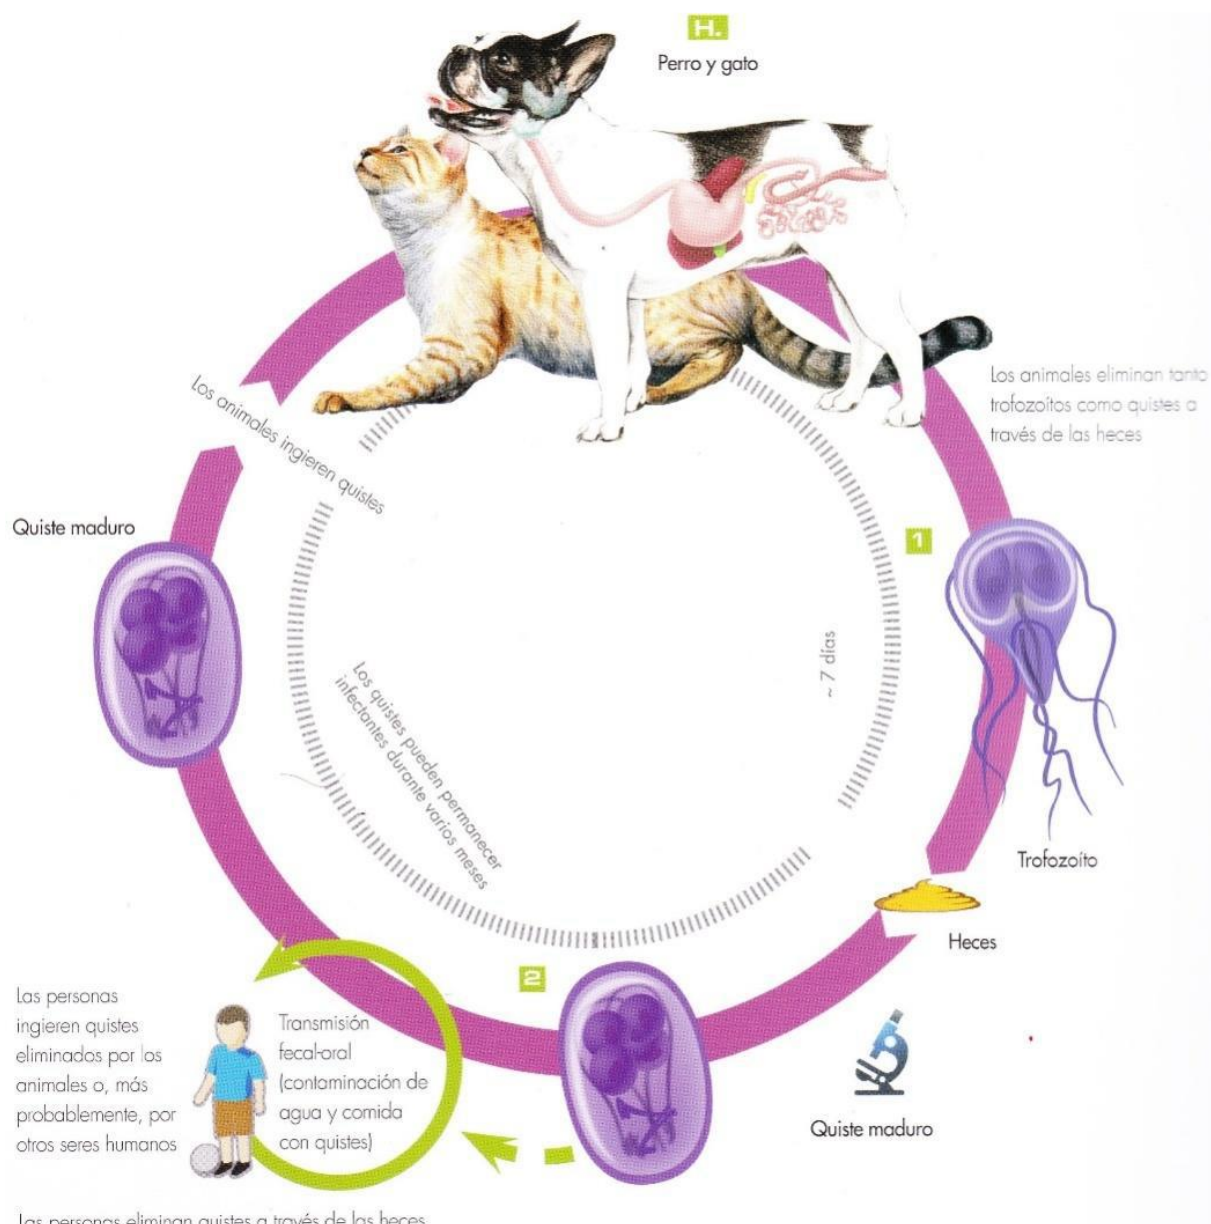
H.
Perro y gato

Los animales eliminan tanto trofozoítos como quistes a través de las heces

Los animales ingieren quistes

Quiste maduro

1

~ 7 días

Los quistes pueden permanecer infectantes durante varios meses

Trofozoíto

Heces

2

Las personas ingieren quistes eliminados por los animales o, más probablemente, por otros seres humanos

Transmisión fecal-oral (contaminación de agua y comida con quistes)

Quiste maduro

Las personas eliminan quistes a través de las heces